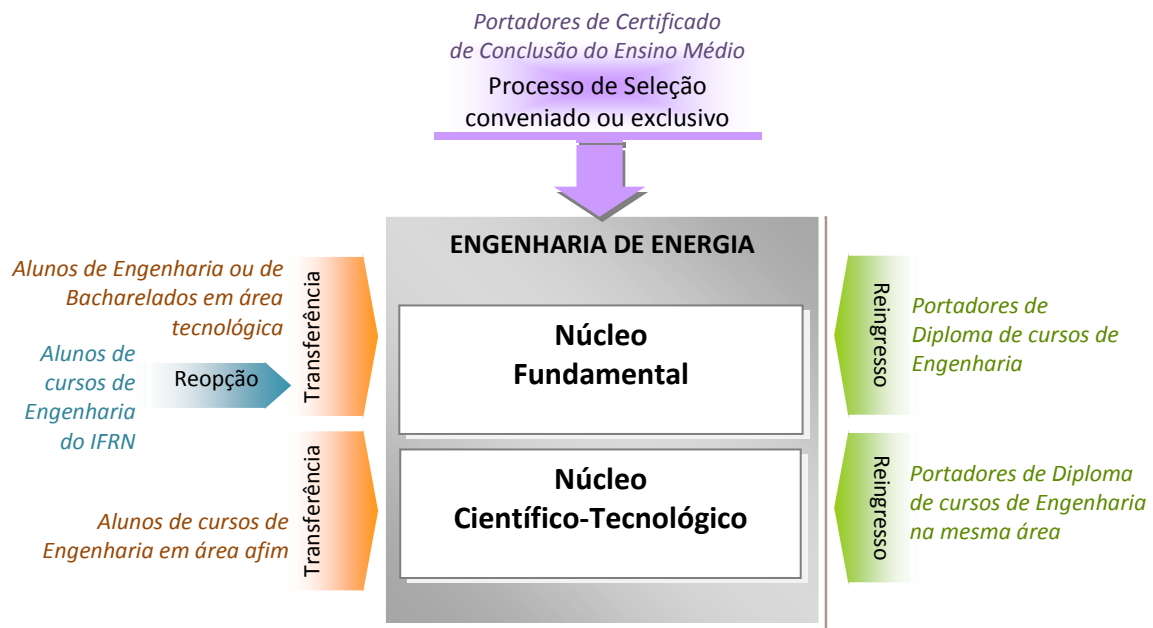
Portadores de Certificado de Conclusão do Ensino Médio

Processo de Seleção conveniado ou exclusivo

ENGENHARIA DE ENERGIA

Alunos de Engenharia ou de Bacharelados em área tecnológica

Transferência

Alunos de cursos de Engenharia do IFRN

Reopção

Núcleo Fundamental

Reingresso

Portadores de Diploma de cursos de Engenharia

Transferência

Alunos de cursos de Engenharia em área afim

Núcleo Científico-Tecnológico

Reingresso

Portadores de Diploma de cursos de Engenharia na mesma área